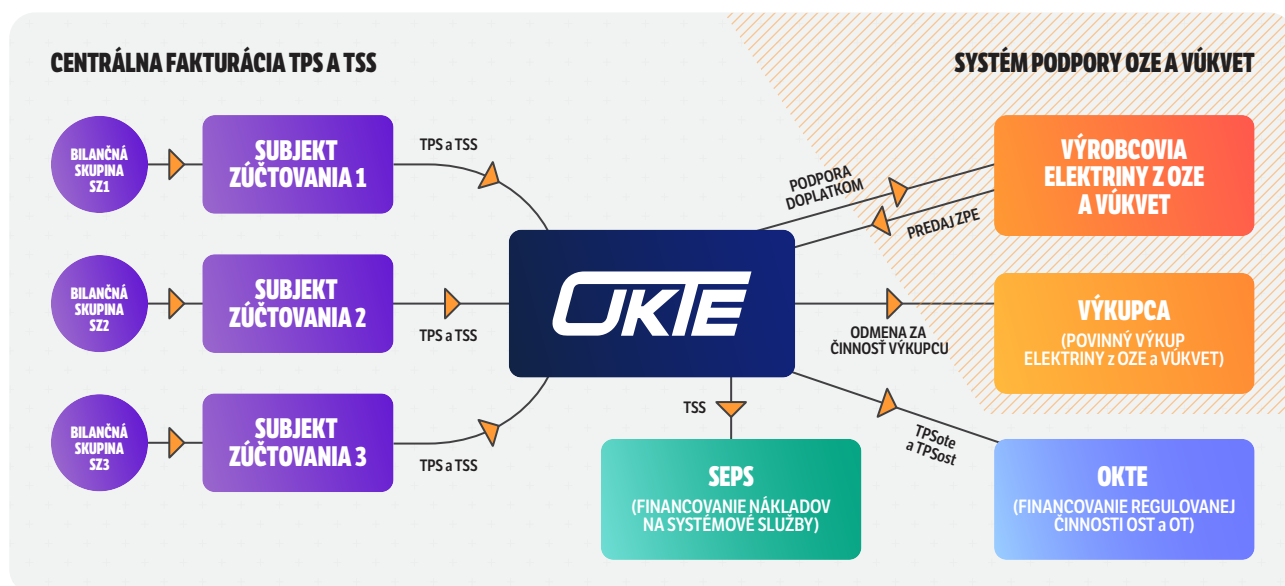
CENTRÁLNA FAKTURÁCIA TPS A TSS

SYSTÉM PODPORY OZE A VÚKVET

BILANČNÁ SKUPINA SZ1

SUBJEKT ZÚČTOVANIA 1

TPS a TSS

BILANČNÁ SKUPINA SZ2

SUBJEKT ZÚČTOVANIA 2

TPS a TSS

BILANČNÁ SKUPINA SZ3

SUBJEKT ZÚČTOVANIA 3

TPS a TSS

OKTE

PODPORA DOPLATKOM

PREDAJ ZPE

VÝROBCOVIA ELEKTRINY Z OZE A VÚKVET

ODMENA ZA ČINNOSŤ VÝKUPCU

VÝKUPCA

(POVINNÝ VÝKUP ELEKTRINY z OZE a VÚKVET)

TSS

SEPS

(FINANCOVANIE NÁKLADOV NA SYSTÉMOVÉ SLUŽBY)

TPSote a TPSost

OKTE

(FINANCOVANIE REGULOVANEJ ČINNOSTI OST a OT)